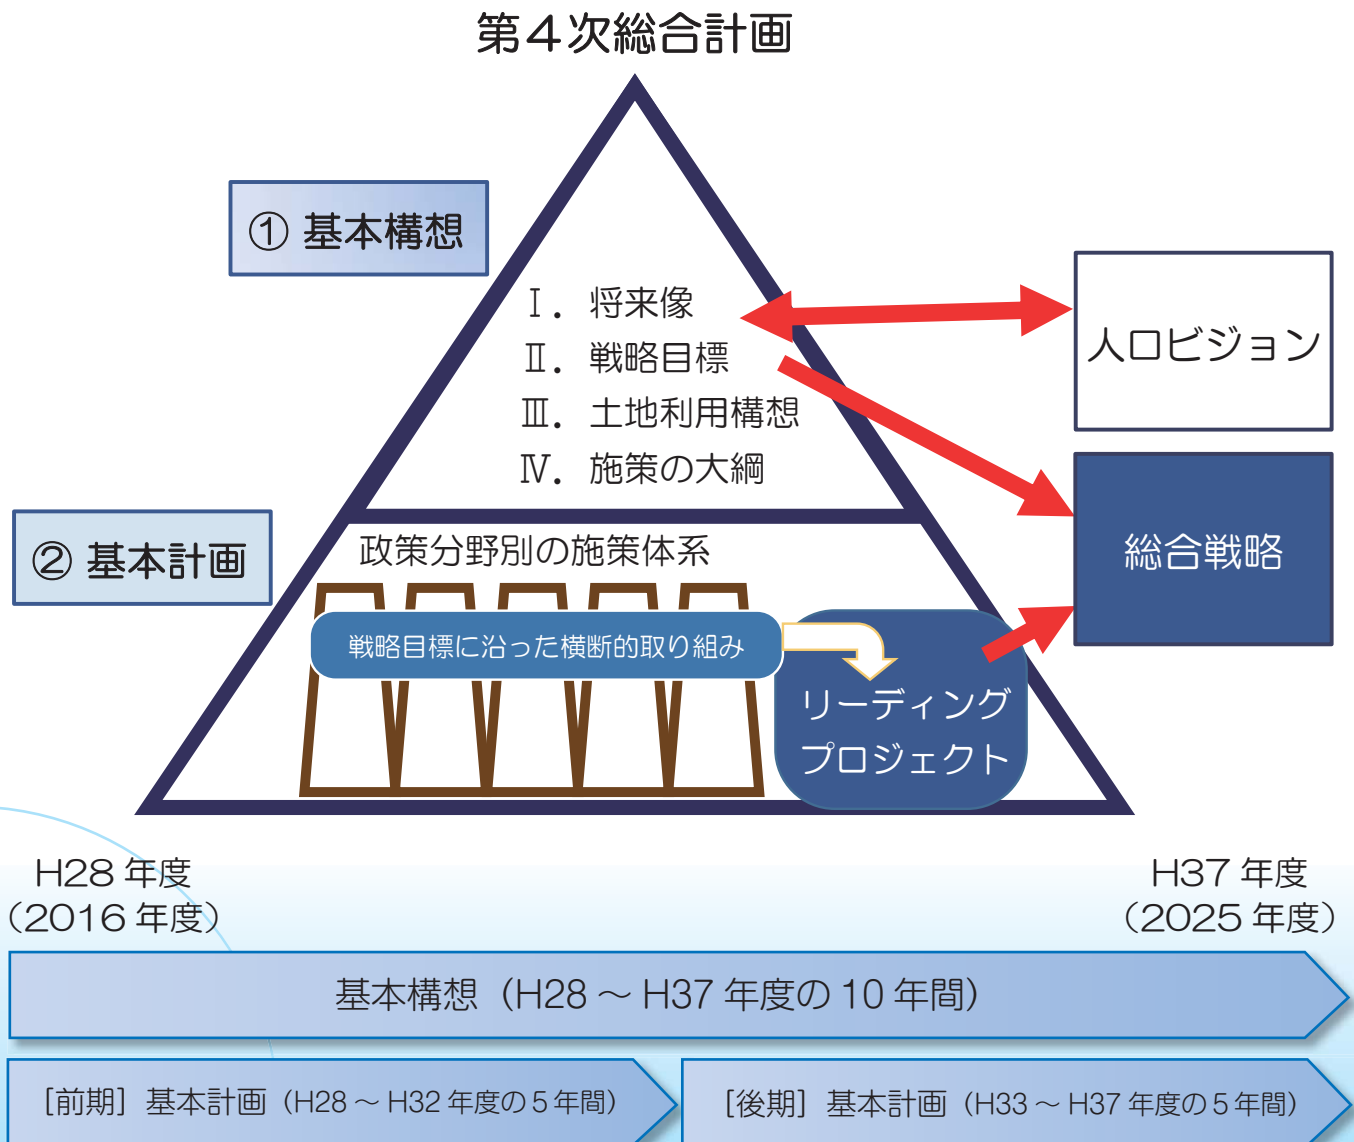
第４次総合計画

① 基本構想

Ⅰ．将来像
Ⅱ．戦略目標
Ⅲ．土地利用構想
Ⅳ．施策の大綱

人口ビジョン

総合戦略

② 基本計画

政策分野別の施策体系

戦略目標に沿った横断的取り組み

リーディングプロジェクト

H28 年度
（2016 年度）

H37 年度
（2025 年度）

基本構想（H28 ～ H37 年度の 10 年間）

［前期］基本計画（H28 ～ H32 年度の 5 年間）

［後期］基本計画（H33 ～ H37 年度の 5 年間）